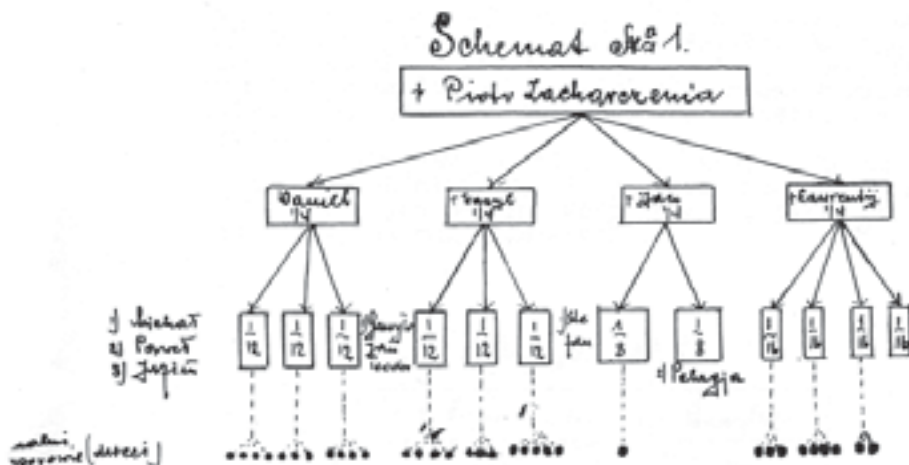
Schemat Nr 1.

+ Piotr Zacharzewski

Daniel 1/4

+ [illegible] 1/4

+ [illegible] 1/4

+ Laurenty 1/4

1) Michał
2) Paweł
3) Jozef

$\frac{1}{12}$ $\frac{1}{12}$ $\frac{1}{12}$

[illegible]

$\frac{1}{12}$ $\frac{1}{12}$ $\frac{1}{12}$

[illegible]

$\frac{1}{8}$ $\frac{1}{8}$

+ Pelagia

$\frac{1}{16}$ $\frac{1}{16}$ $\frac{1}{16}$ $\frac{1}{16}$

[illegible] (dzieci)